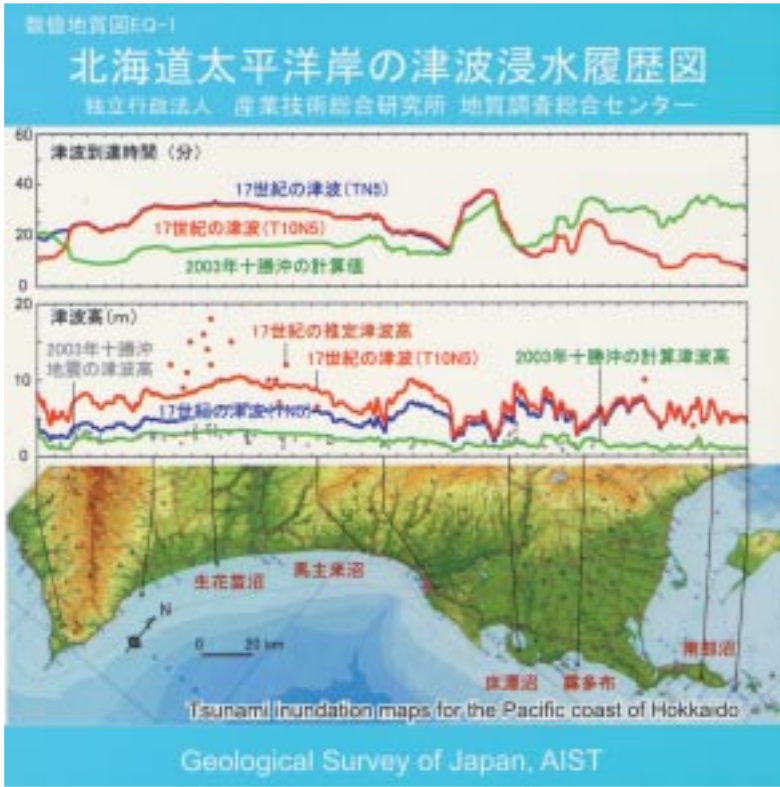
数値地質図EQ-1

北海道太平洋岸の津波浸水履歴図

独立行政法人 産業技術総合研究所 地質調査総合センター

60

津波到達時間（分）

40

17世紀の津波（TN5）

17世紀の津波（T10N5）

20

2003年十勝沖の計算値

0

20

津波高（m）

17世紀の推定津波高

2003年十勝沖
地震の津波高

17世紀の津波（T10N5）

10

2003年十勝沖の計算津波高

17世紀の津波（TN5）

0

生花苗沼

馬主来沼

N

0 20 km

床潭沼

霧多布

南部沼

Tsunami inundation maps for the Pacific coast of Hokkaido

Geological Survey of Japan, AIST